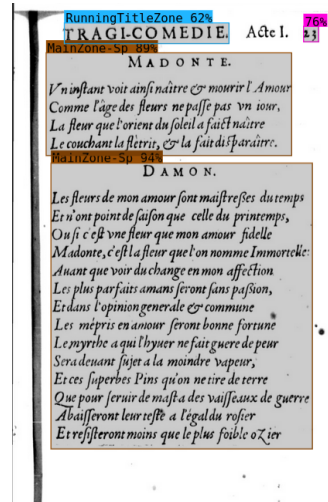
RunningTitleZone 62%
TRAGI-COMEDIE. Acte I.
76%
23
MainZone-Sp 89%
MADONTE.

Vn instant voit ainsi naître & mourir l'Amour
Comme l'âge des fleurs ne passe pas vn iour,
La fleur que l'orient du soleil a faict naître
Le couchant la flestrit, & la fait disparaître.
MainZone-Sp 94%
DAMON.

Les fleurs de mon amour sont maistresses du temps
Et n'ont point de saison que celle du printemps,
Ou si c'est vne fleur que mon amour fidelle
Madonte, c'est la fleur que l'on nomme Immortelle:
Auant que voir du change en mon affection
Les plus parfaits amans seront sans passion,
Et dans l'opinion generale & commune
Les mépris en amour seront bonne fortune
Le myrthe a qui l'hyuer ne fait guere de peur
Sera deuant sujet a la moindre vapeur,
Et ces superbes Pins qu'on ne tire de terre
Que pour seruir de masts a des vaisseaux de guerre
Abaisseront leur teste a l'egal du rosier
Et resisteront moins que le plus foible ozier